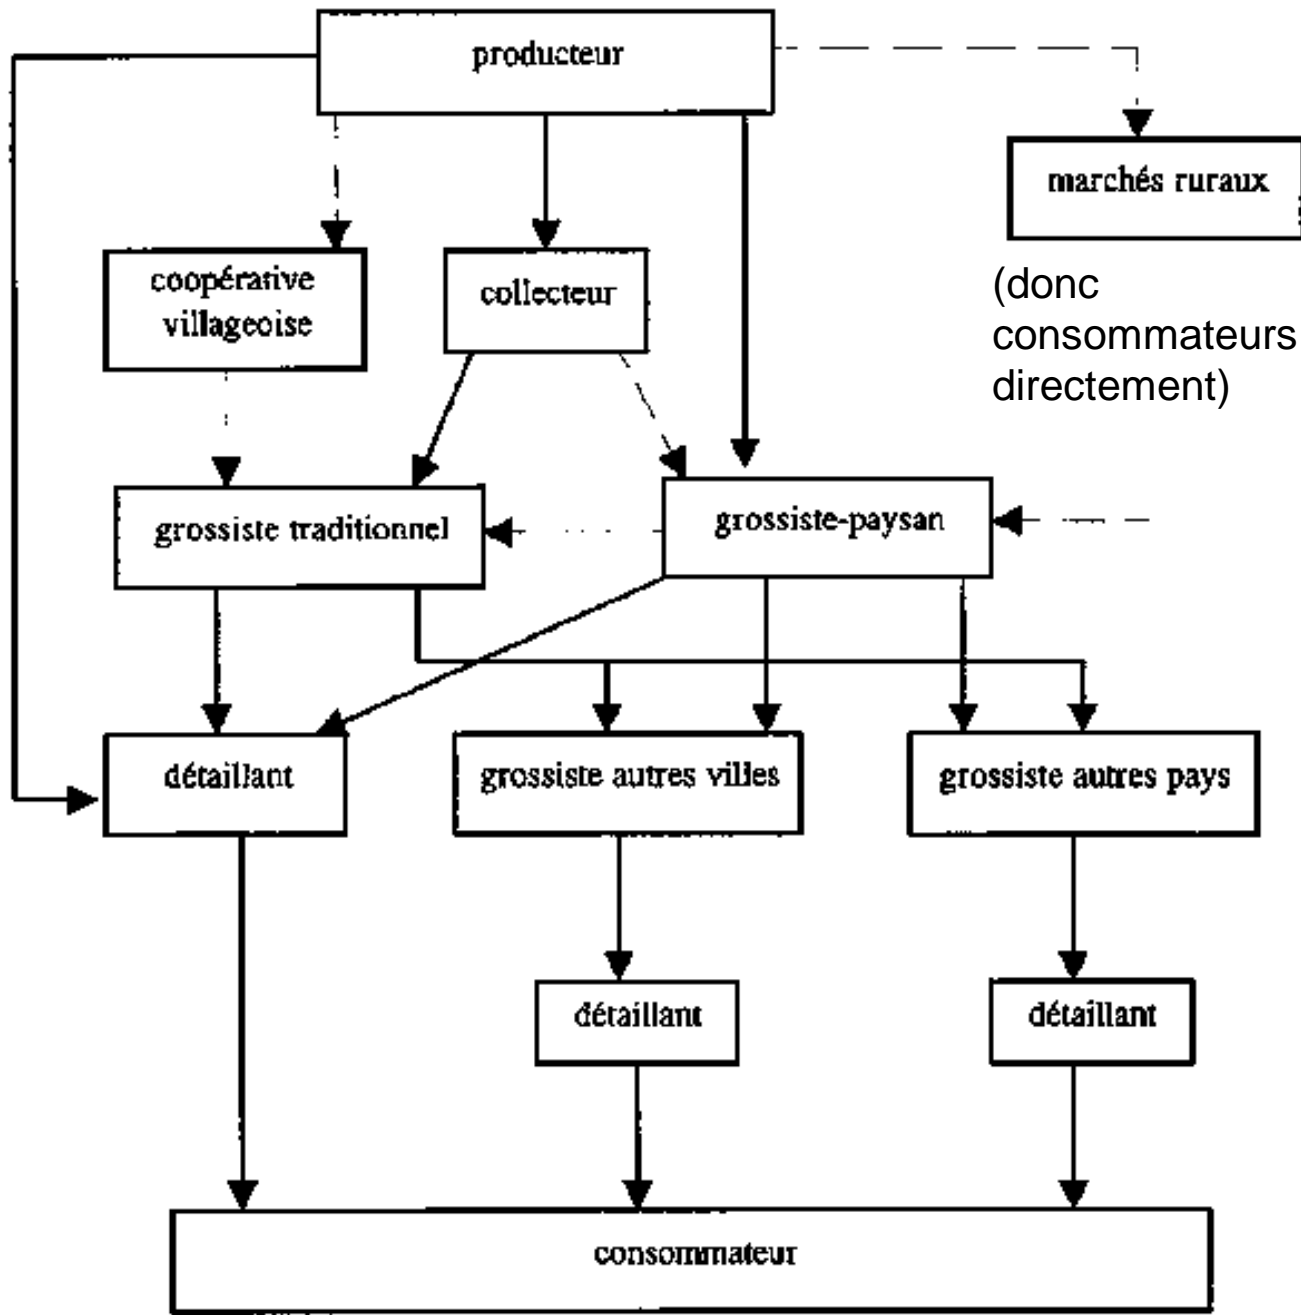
producteur

marchés ruraux

(donc consommateurs directement)

coopérative villageoise

collecteur

grossiste traditionnel

grossiste-paysan

détaillant

grossiste autres villes

grossiste autres pays

détaillant

détaillant

consommateur